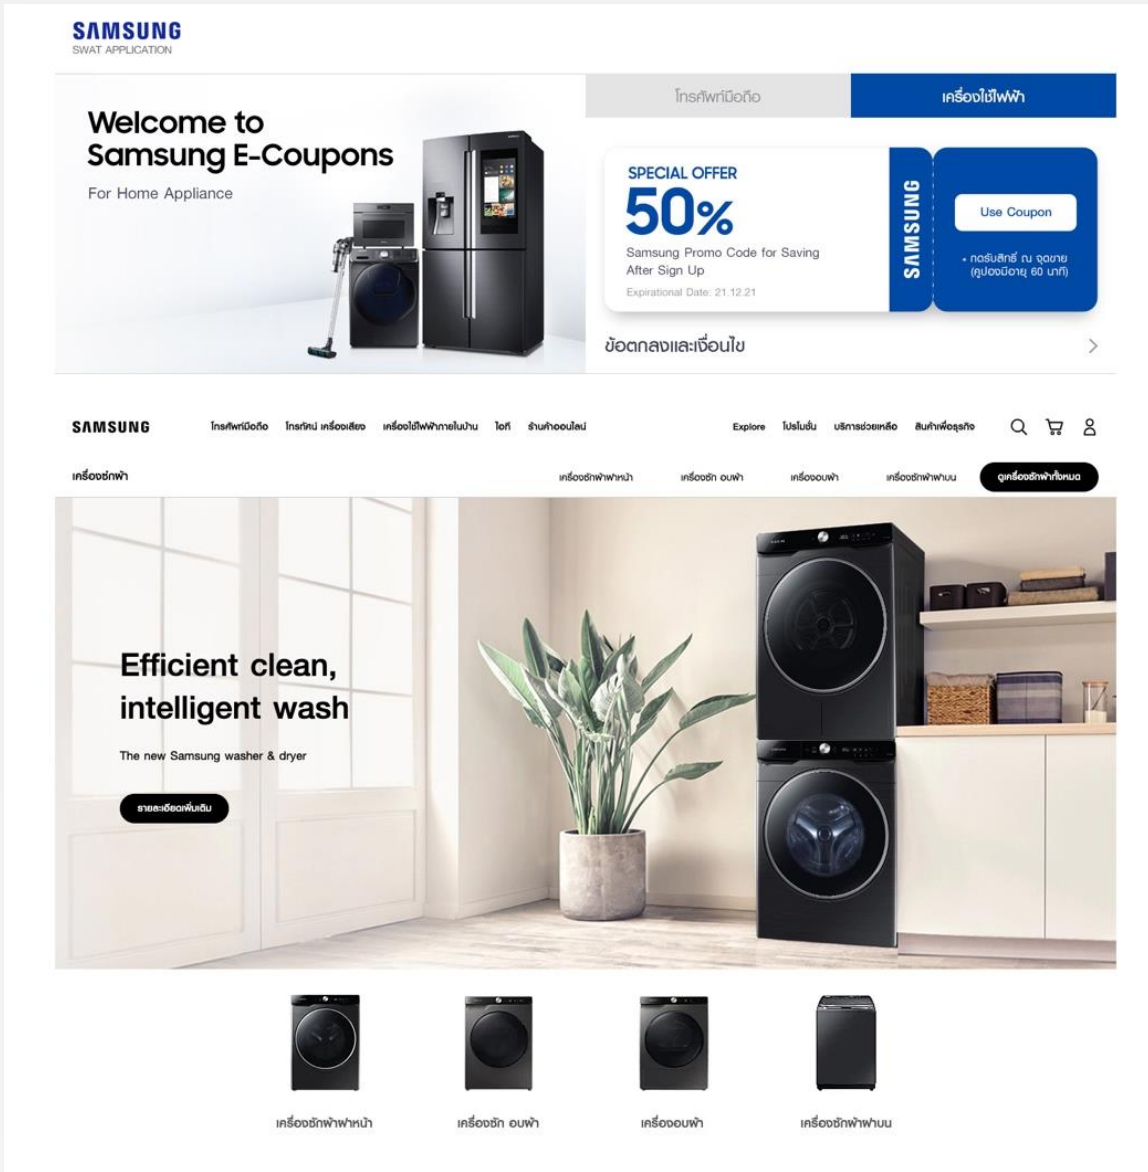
SAMSUNG
SWAT APPLICATION

Welcome to Samsung E-Coupons
For Home Appliance

โทรศัพท์มือถือ
เครื่องใช้ไฟฟ้า

SPECIAL OFFER
50%
Samsung Promo Code for Saving After Sign Up
Expirational Date: 21.12.21

SAMSUNG

Use Coupon
• กดรับสิทธิ์ ณ จุดขาย (คูปองมีอายุ 60 นาที)

ข้อตกลงและเงื่อนไข

SAMSUNG
โทรศัพท์มือถือ
โทรทัศน์ เครื่องเสียง
เครื่องใช้ไฟฟ้าภายในบ้าน
ไอที
ร้านค้าออนไลน์
Explore
โปรโมชั่น
บริการช่วยเหลือ
สินค้าเพื่อธุรกิจ

เครื่องซักผ้า
เครื่องซักผ้าฝาหน้า
เครื่องซัก อบผ้า
เครื่องอบผ้า
เครื่องซักผ้าฝาบน
ดูเครื่องซักผ้าทั้งหมด

Efficient clean, intelligent wash
The new Samsung washer & dryer
รายละเอียดเพิ่มเติม

เครื่องซักผ้าฝาหน้า
เครื่องซัก อบผ้า
เครื่องอบผ้า
เครื่องซักผ้าฝาบน